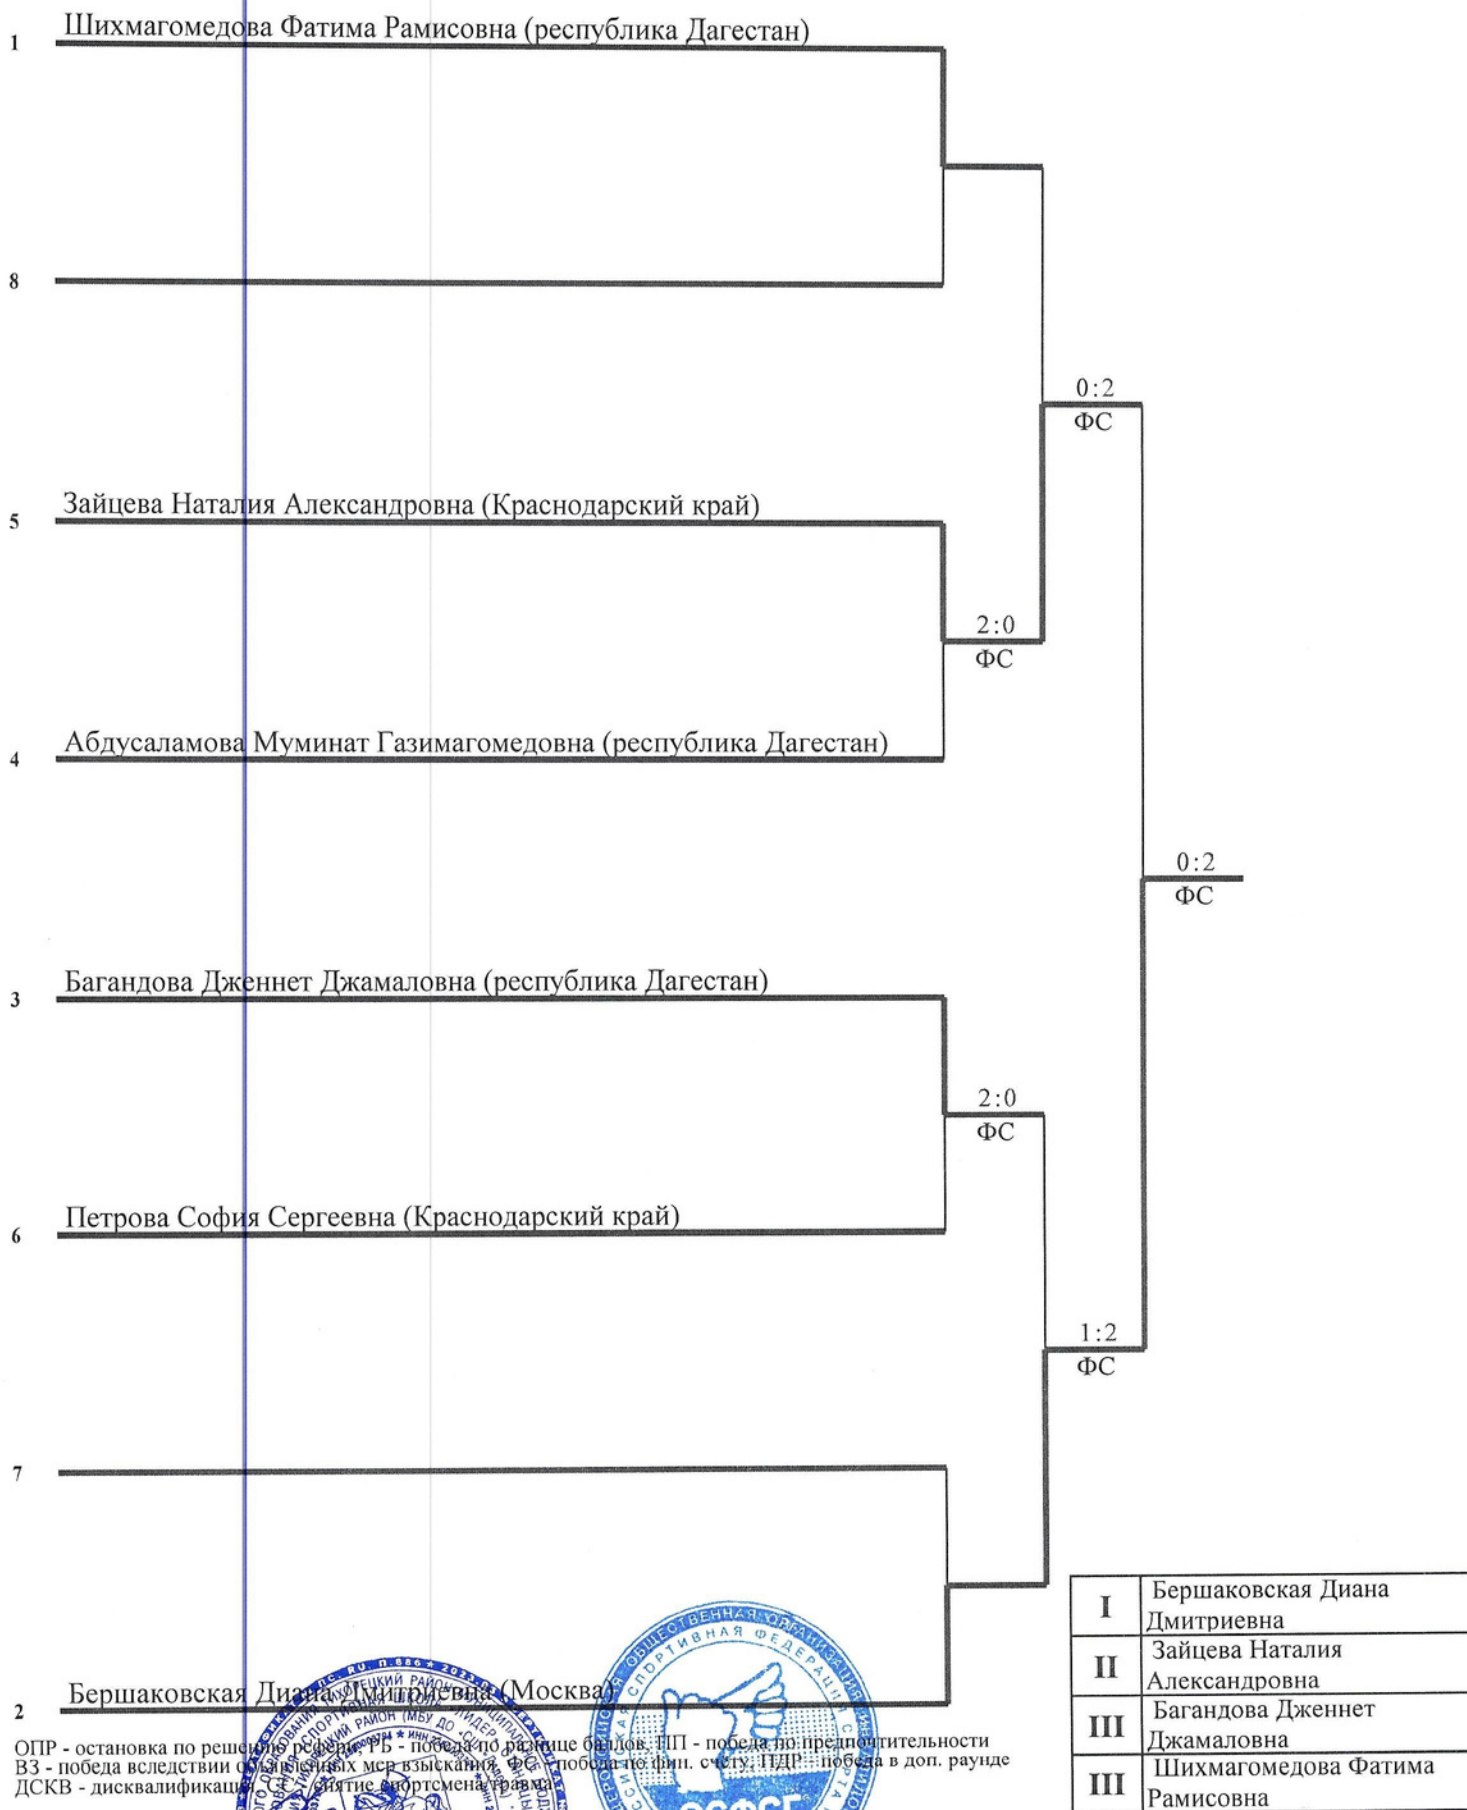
1 Шихмагомедова Фатима Рамисовна (республика Дагестан)

8

0:2
ФС

5 Зайцева Наталия Александровна (Краснодарский край)

2:0
ФС

4 Абдусаламова Муминат Газимагомедовна (республика Дагестан)

0:2
ФС

3 Багандова Дженнет Джамаловна (республика Дагестан)

2:0
ФС

6 Петрова София Сергеевна (Краснодарский край)

1:2
ФС

7

2 Бершаковская Диана Дмитриевна (Москва)

| I | Бершаковская Диана Дмитриевна |
|---|---|
| II | Зайцева Наталия Александровна |
| III | Багандова Дженнет Джамаловна |
| III | Шихмагомедова Фатима Рамисовна |

ОПР - остановка по решению рефери, РБ - победа по разнице баллов, ПП - победа по предпочтительности
ВЗ - победа вследствии объявленных мер взыскания, ФС - победа по фин. счету, ПДР - победа в доп. раунде
ДСКВ - дисквалификация, СТ - снятие спортсмена/травма